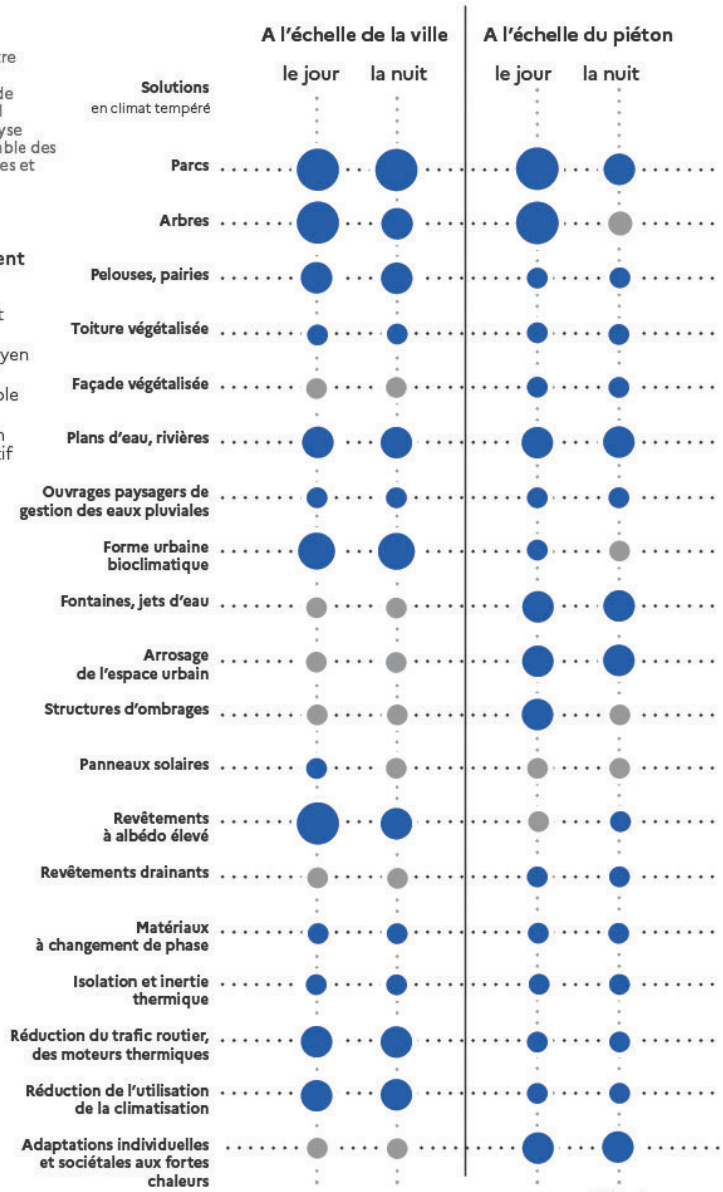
tre
de
l
yse
able des
es et

ent
t
yen
ble
n
tif

A l'échelle de la ville | A l'échelle du piéton

Solutions en climat tempéré

le jour | la nuit | le jour | la nuit

Parcs

Arbres

Pelouses, pairies

Toiture végétalisée

Façade végétalisée

Plans d'eau, rivières

Ouvrages paysagers de gestion des eaux pluviales

Forme urbaine bioclimatique

Fontaines, jets d'eau

Arrosage de l'espace urbain

Structures d'ombrages

Panneaux solaires

Revêtements à albédo élevé

Revêtements drainants

Matériaux à changement de phase

Isolation et inertie thermique

Réduction du trafic routier, des moteurs thermiques

Réduction de l'utilisation de la climatisation

Adaptations individuelles et sociétales aux fortes chaleurs